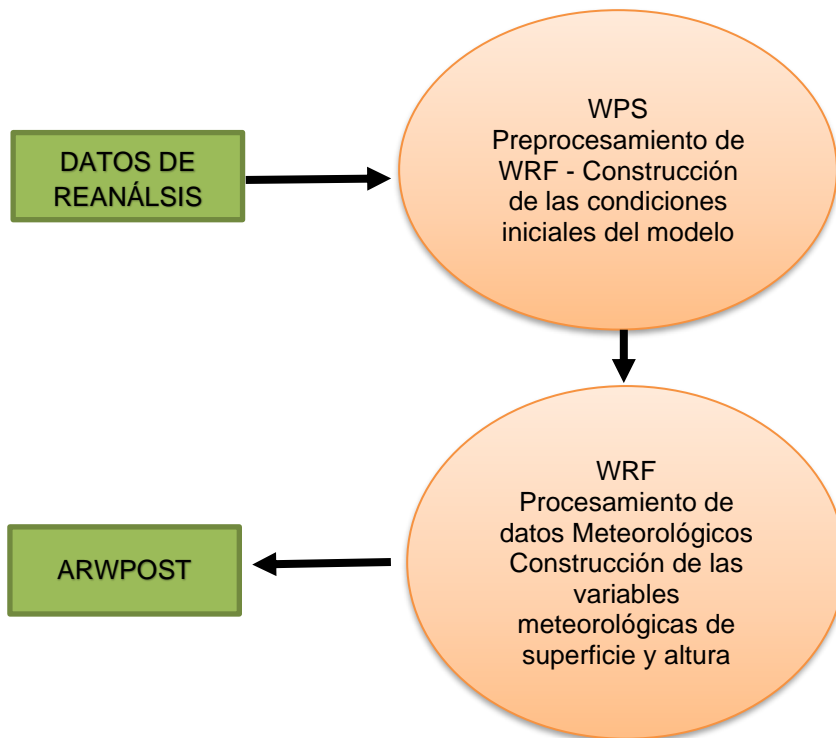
DATOS DE REANÁLSIS

WPS
Preprocesamiento de WRF - Construcción de las condiciones iniciales del modelo

WRF
Procesamiento de datos Meteorológicos Construcción de las variables meteorológicas de superficie y altura

ARWPOST